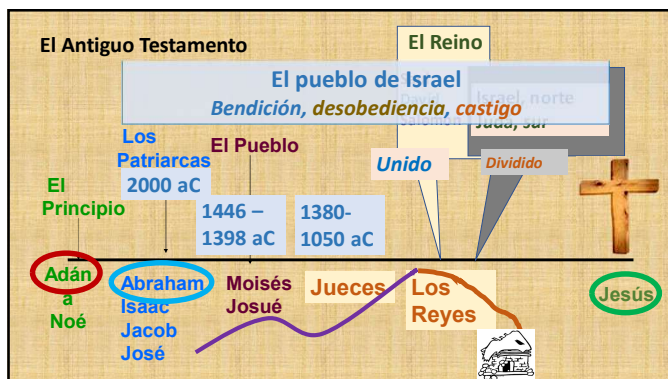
El Antiguo Testamento

El Reino

El pueblo de Israel

Bendición, desobediencia, castigo

David
Salomón

Israel, norte
Judá, sur

Los Patriarcas
2000 aC

El Pueblo

Unido

Dividido

El Principio

1446 – 1398 aC

1380-1050 aC

Adán
a
Noé

Abraham
Isaac
Jacob
José

Moisés
Josué

Jueces

Los Reyes

Jesús